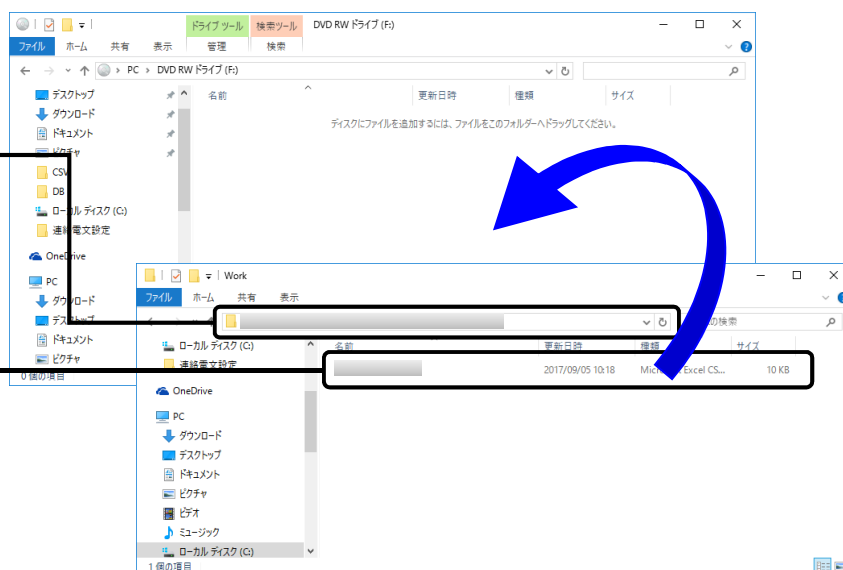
ドライブ ツール 検索ツール DVD RW ドライブ (F:)
ファイル ホーム 共有 表示 管理 検索
← → ↑ PC › DVD RW ドライブ (F:)
デスクトップ
ダウンロード
ドキュメント
ピクチャ
CSV
DB
ローカル ディスク (C:)
連絡電文設定
OneDrive
PC
ダウンロード
デスクトップ
ドキュメント
ピクチャ
0 個の項目

名前 更新日時 種類 サイズ
ディスクにファイルを追加するには、ファイルをこのフォルダーへドラッグしてください。

Work
ファイル ホーム 共有 表示
の検索
ローカル ディスク (C:)
連絡電文設定
OneDrive
PC
ダウンロード
デスクトップ
ドキュメント
ピクチャ
ビデオ
ミュージック
ローカル ディスク (C:)
1 個の項目
名前 更新日時 種類 サイズ
2017/09/05 10:18 Microsoft Excel CS... 10 KB